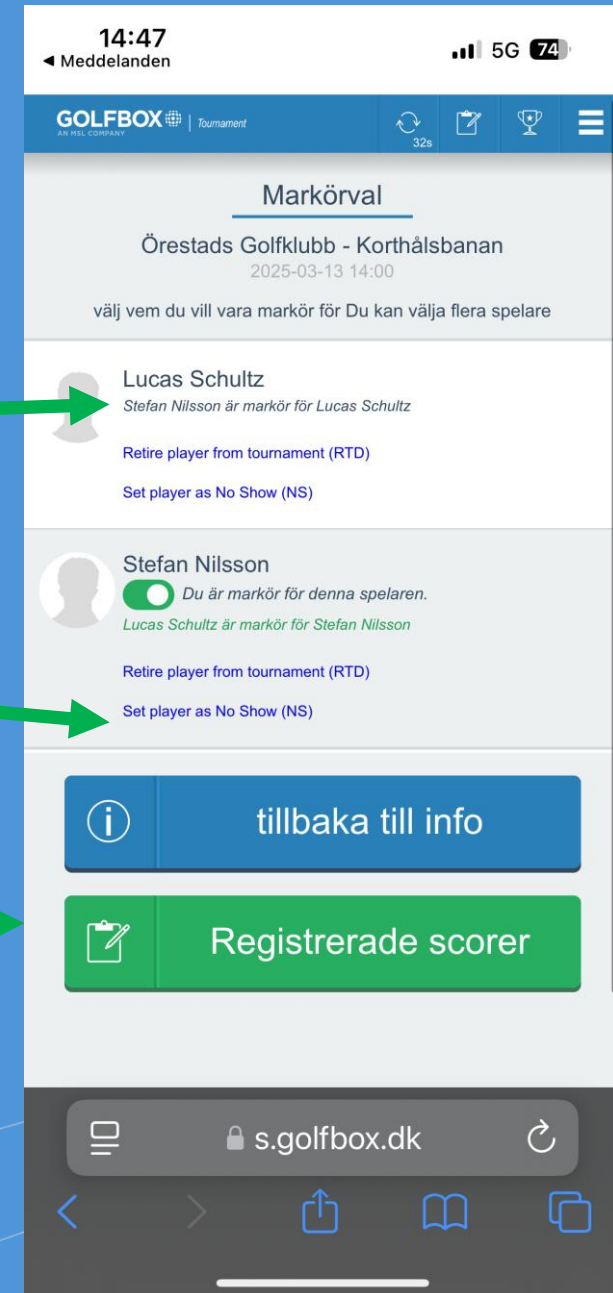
14:47
◂ Meddelanden
5G 74

GOLFBOX
AN MSL COMPANY
Tournament
32s

Markörval

Örestads Golfklubb - Korthålsbanan
2025-03-13 14:00

välj vem du vill vara markör för Du kan välja flera spelare

Lucas Schultz
Stefan Nilsson är markör för Lucas Schultz

Retire player from tournament (RTD)

Set player as No Show (NS)

Stefan Nilsson
Du är markör för denna spelaren.
Lucas Schultz är markör för Stefan Nilsson

Retire player from tournament (RTD)

Set player as No Show (NS)

tillbaka till info

Registrerade scorer

s.golfbox.dk